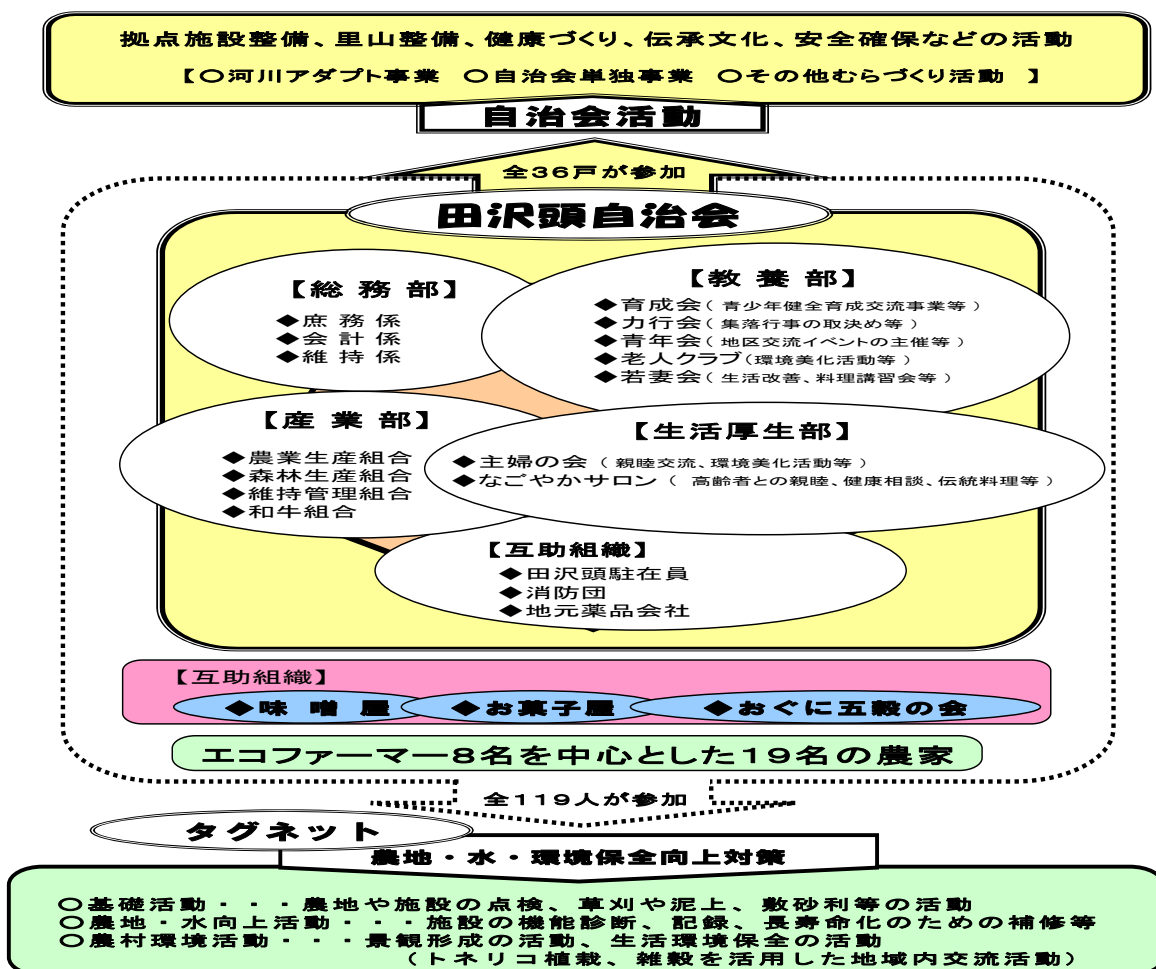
拠点施設整備、里山整備、健康づくり、伝承文化、安全確保などの活動
【○河川アダプト事業　○自治会単独事業　○その他むらづくり活動　】

自治会活動

全３６戸が参加

田沢頭自治会

【総 務 部】
◆庶 務 係
◆会 計 係
◆維 持 係

【教 養 部】
◆育成会（ 青少年健全育成交流事業等 ）
◆力行会（ 集落行事の取決め等 ）
◆青年会（ 地区交流イベントの主催等 ）
◆老人クラブ（環境美化活動等 ）
◆若妻会（ 生活改善、料理講習会等 ）

【産 業 部】
◆農業生産組合
◆森林生産組合
◆維持管理組合
◆和牛組合

【生活厚生部】
◆主婦の会 （ 親睦交流、環境美化活動等 ）
◆なごやかサロン （ 高齢者との親睦、健康相談、伝統料理等 ）

【互助組織】
◆田沢頭駐在員
◆消防団
◆地元薬品会社

【互助組織】
◆味 噌 屋　◆お菓子屋　◆おぐに五穀の会

エコファーマー８名を中心とした１９名の農家

全１１９人が参加

タグネット

農地・水・環境保全向上対策

○基礎活動・・・農地や施設の点検、草刈や泥上、敷砂利等の活動
○農地・水向上活動・・・施設の機能診断、記録、長寿命化のための補修等
○農村環境活動・・・景観形成の活動、生活環境保全の活動
（トネリコ植栽、雑穀を活用した地域内交流活動）